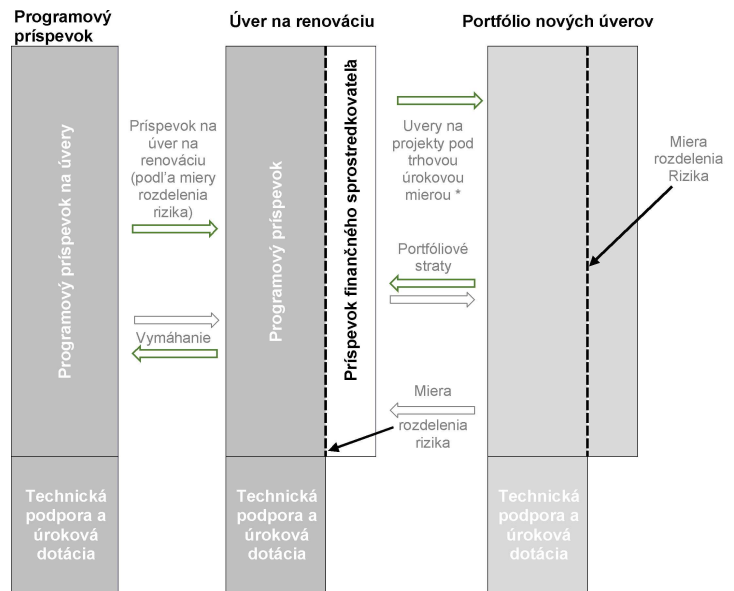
Programový príspevok

Úver na renováciu

Portfólio nových úverov

Programový príspevok na úvery

Príspevok na úver na renováciu (podľa miery rozdelenia rizika)

Vymáhanie

Programový príspevok

Príspevok finančného sprostredkovateľa

Uvery na projekty pod trhovou úrokovou mierou *

Portfóliové straty

Miera rozdelenia rizika

Miera rozdelenia Rizika

Technická podpora a úroková dotácia

Technická podpora a úroková dotácia

Technická podpora a úroková dotácia